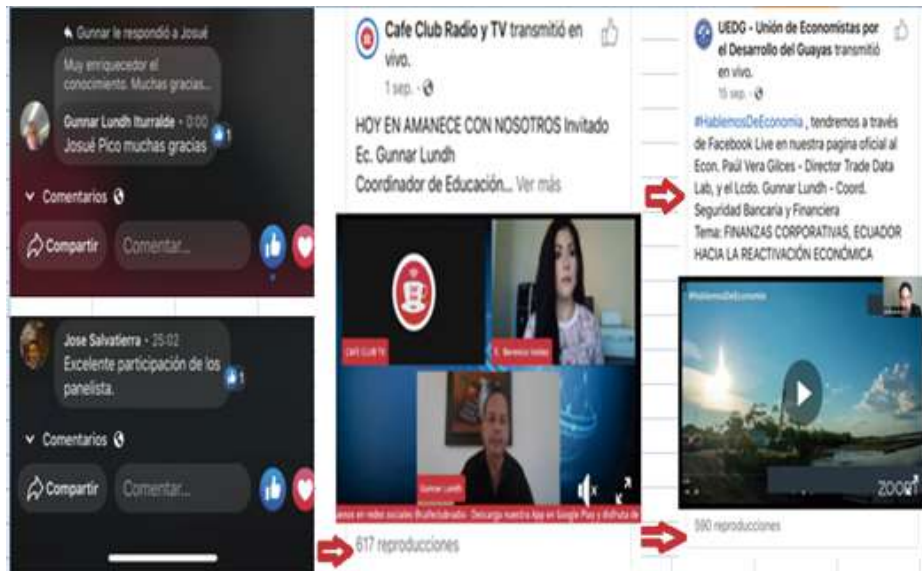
Gunnar le respondió a Josué

Muy enriquecedor el conocimiento. Muchas gracias...

Gunnar Lundh Iturralde · 0:00
Josué Pico muchas gracias 1

Comentarios

Compartir
Comentar...

Jose Salvatierra · 25:02
Excelente participación de los panelista. 1

Comentarios

Compartir
Comentar...

Cafe Club Radio y TV transmitió en vivo.
1 sep. ·

HOY EN AMANECE CON NOSOTROS Invitado Ec. Gunnar Lundh
Coordinador de Educación... Ver más

CAFE CLUB TV
E. Berenice Valdez
Gunnar Lundh
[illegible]enos en redes sociales @cafeclubradio · Descarga nuestra App en Google Play y disfruta de

617 reproducciones

UEDG - Unión de Economistas por el Desarrollo del Guayas transmitió en vivo.
15 sep. ·

#HablemosDeEconomia , tendremos a través de Facebook Live en nuestra pagina oficial al Econ. Paúl Vera Gilces - Director Trade Data Lab, y el Lcdo. Gunnar Lundh - Coord. Seguridad Bancaria y Financiera
Tema: FINANZAS CORPORATIVAS, ECUADOR HACIA LA REACTIVACIÓN ECONÓMICA

#HablemosDeEconomia
zoom

590 reproducciones